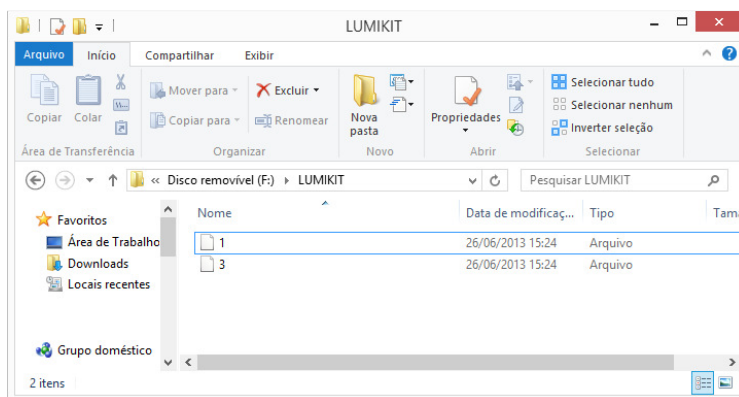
LUMIKIT

Arquivo Início Compartilhar Exibir

Copiar Colar
Área de Transferência

Mover para ▾ Excluir ▾
Copiar para ▾ Renomear
Organizar

Nova pasta
Novo

Propriedades ▾
Abrir

Selecionar tudo
Selecionar nenhum
Inverter seleção
Selecionar

« Disco removível (F:) ▸ LUMIKIT

Pesquisar LUMIKIT

Favoritos
Área de Trabalho
Downloads
Locais recentes

Grupo doméstico

| Nome | Data de modificaç... | Tipo | Tama |
|---|---|---|---|
| 1 | 26/06/2013 15:24 | Arquivo | |
| 3 | 26/06/2013 15:24 | Arquivo | |

2 itens